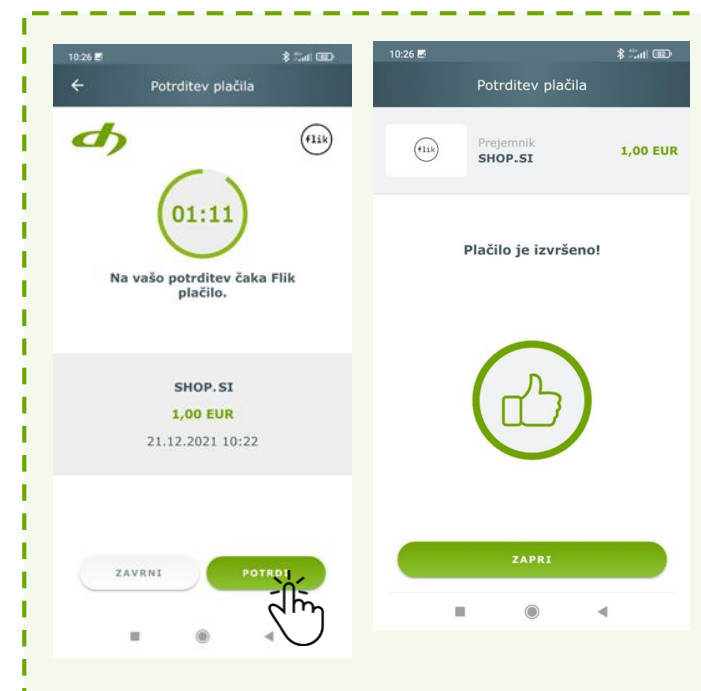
10:26

Potrditev plačila

flik

01:11

Na vašo potrditev čaka Flik plačilo.

SHOP.SI

1,00 EUR

21.12.2021 10:22

ZAVRNI

POTRD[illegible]

10:26

Potrditev plačila

flik

Prejemnik

SHOP.SI

1,00 EUR

Plačilo je izvršeno!

ZAPRI